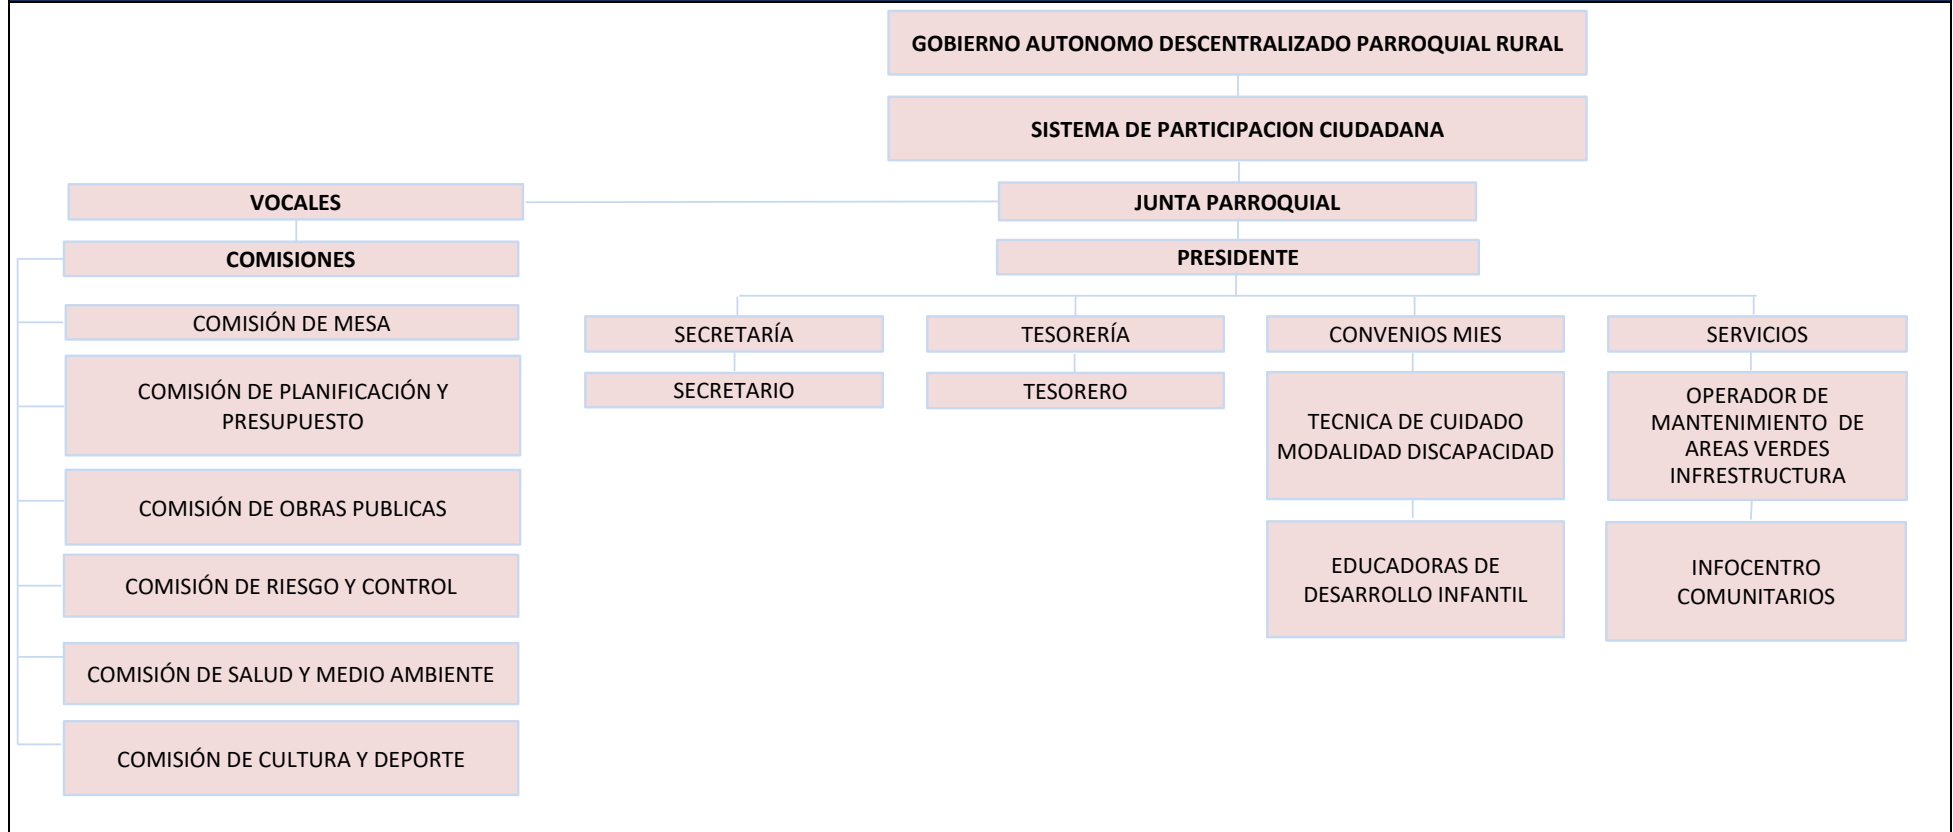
GOBIERNO AUTONOMO DESCENTRALIZADO PARROQUIAL RURAL

SISTEMA DE PARTICIPACION CIUDADANA

VOCALES

JUNTA PARROQUIAL

COMISIONES

PRESIDENTE

COMISIÓN DE MESA

COMISIÓN DE PLANIFICACIÓN Y PRESUPUESTO

COMISIÓN DE OBRAS PUBLICAS

COMISIÓN DE RIESGO Y CONTROL

COMISIÓN DE SALUD Y MEDIO AMBIENTE

COMISIÓN DE CULTURA Y DEPORTE

SECRETARÍA

SECRETARIO

TESORERÍA

TESORERO

CONVENIOS MIES

TECNICA DE CUIDADO MODALIDAD DISCAPACIDAD

EDUCADORAS DE DESARROLLO INFANTIL

SERVICIOS

OPERADOR DE MANTENIMIENTO DE AREAS VERDES INFRESTRUCTURA

INFOCENTRO COMUNITARIOS